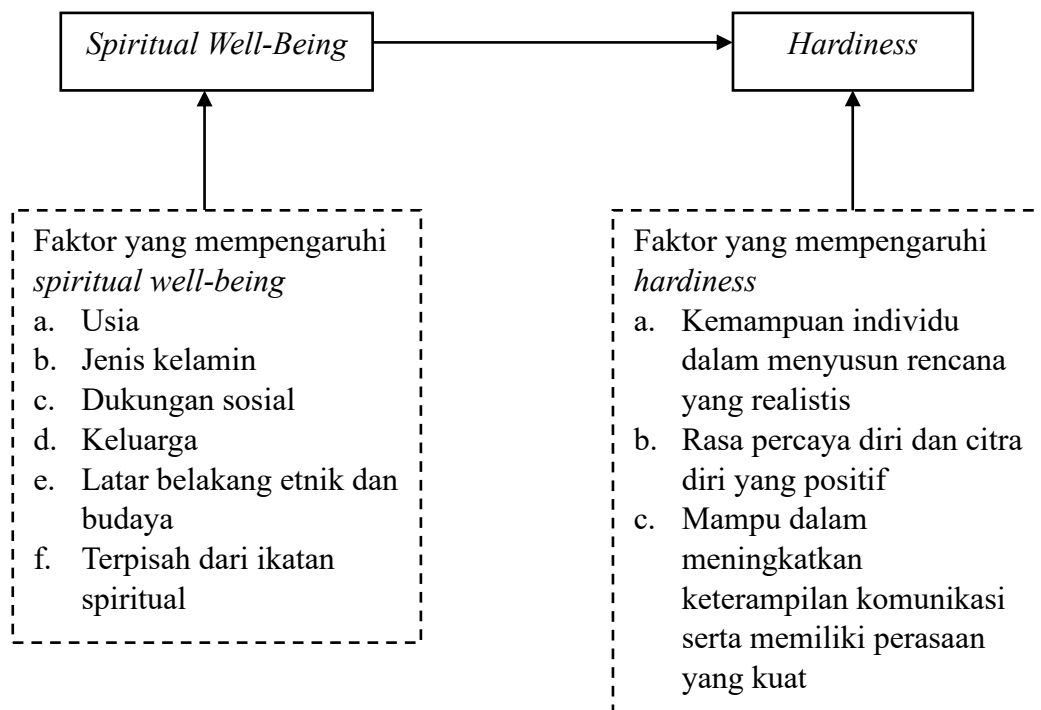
Spiritual Well-Being

Hardiness

Faktor yang mempengaruhi spiritual well-being
a. Usia
b. Jenis kelamin
c. Dukungan sosial
d. Keluarga
e. Latar belakang etnik dan budaya
f. Terpisah dari ikatan spiritual

Faktor yang mempengaruhi hardiness
a. Kemampuan individu dalam menyusun rencana yang realistis
b. Rasa percaya diri dan citra diri yang positif
c. Mampu dalam meningkatkan keterampilan komunikasi serta memiliki perasaan yang kuat